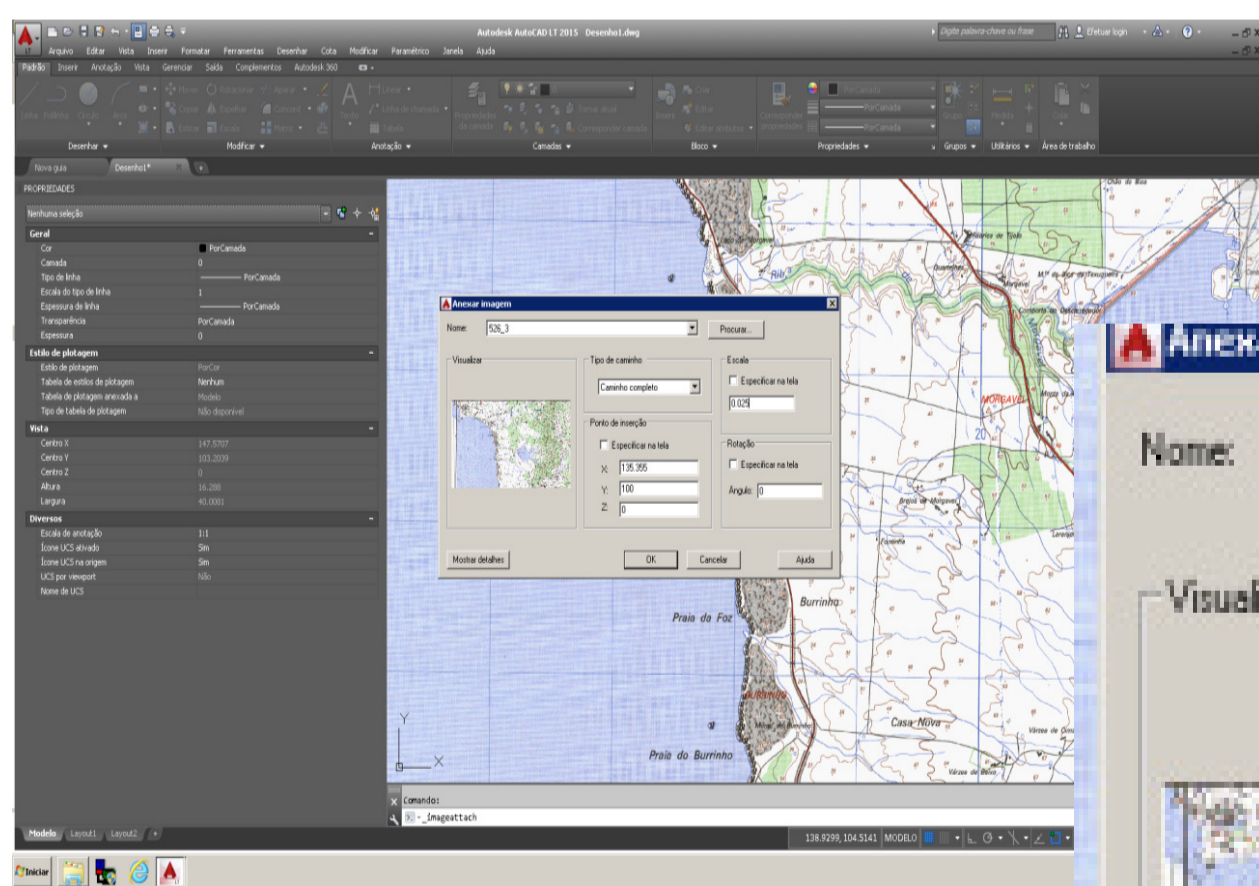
Autodesk AutoCAD LT 2015 Desenho1.dwg
Digite palavra-chave ou frase
Efetuar login

Arquivo Editar Vista Inserir Formatar Ferramentas Desenhar Cota Modificar Paramétrico Janela Ajuda
Padrão Inserir Anotação Vista Gerenciar Saída Complementos Autodesk 360

Linha Polilinha Círculo Arco
Mover Rotacionar Aparar Copiar Espelhar Concord Estic Escala Matriz
Texto Linear Linha de chamada Tabela
Propriedades da camada
Tornar atual Corresponder camada
Inserir Criar Editar Editar atributos
Corresponder propriedades
PorCamada
Grupo Medida Colar
Desenhar Modificar Anotação Camadas Bloco Propriedades Grupos Utilitários Área de trabalho

Nova guia Desenho1*

PROPRIEDADES
Nenhuma seleção
Geral
Cor PorCamada
Camada 0
Tipo de linha PorCamada
Escala do tipo de linha 1
Espessura de linha PorCamada
Transparência PorCamada
Espessura 0
Estilo de plotagem
Estilo de plotagem PorCor
Tabela de estilos de plotagem Nenhum
Tabela de plotagem anexada a Modelo
Tipo de tabela de plotagem Não disponível
Vista
Centro X 147.5707
Centro Y 103.2039
Centro Z 0
Altura 16.288
Largura 40.0081
Diversos
Escala de anotação 1:1
Ícone UCS ativado Sim
Ícone UCS na origem Sim
UCS por viewport Não
Nome de UCS

Anexar imagem
Nome: 526_3 Procurar...
Visualizar
Tipo de caminho
Caminho completo
Escala
Especificar na tela
0.025
Ponto de inserção
Especificar na tela
X: 135.355
Y: 100
Z: 0
Rotação
Especificar na tela
Angulo: 0
Mostrar detalhes OK Cancelar Ajuda

Praia da Foz
Burrinho
Casa Nova
Praia do Burrinho
MONTAVEL
20

Anex
Nome:
Visual

Comando:
-_imageattach

Modelo Layout1 Layout2
138.9299, 104.5141 MODELO
Iniciar